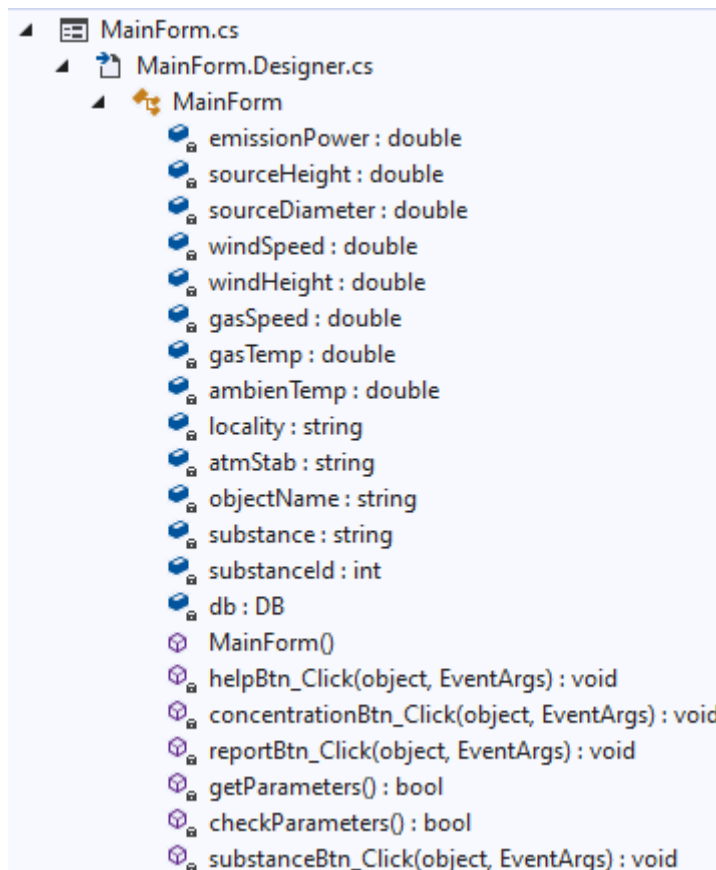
MainForm.cs
MainForm.Designer.cs
MainForm
emissionPower : double
sourceHeight : double
sourceDiameter : double
windSpeed : double
windHeight : double
gasSpeed : double
gasTemp : double
ambienTemp : double
locality : string
atmStab : string
objectName : string
substance : string
substanceId : int
db : DB
MainForm()
helpBtn_Click(object, EventArgs) : void
concentrationBtn_Click(object, EventArgs) : void
reportBtn_Click(object, EventArgs) : void
getParameters() : bool
checkParameters() : bool
substanceBtn_Click(object, EventArgs) : void